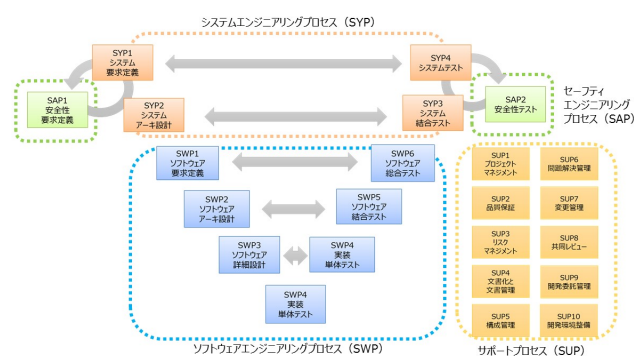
システムエンジニアリングプロセス（SYP）

SYP1
システム
要求定義

SYP4
システムテスト

SAP1
安全性
要求定義

SYP2
システム
アーキ設計

SYP3
システム
結合テスト

SAP2
安全性テスト

セーフティ
エンジニアリング
プロセス（SAP）

SWP1
ソフトウェア
要求定義

SWP6
ソフトウェア
総合テスト

SWP2
ソフトウェア
アーキ設計

SWP5
ソフトウェア
結合テスト

SWP3
ソフトウェア
詳細設計

SWP4
実装
単体テスト

SWP4
実装
単体テスト

ソフトウェアエンジニアリングプロセス（SWP）

SUP1
プロジェクト
マネジメント

SUP6
問題解決管理

SUP2
品質保証

SUP7
変更管理

SUP3
リスク
マネジメント

SUP8
共同レビュー

SUP4
文書化と
文書管理

SUP9
開発委託管理

SUP5
構成管理

SUP10
開発環境整備

サポートプロセス（SUP）